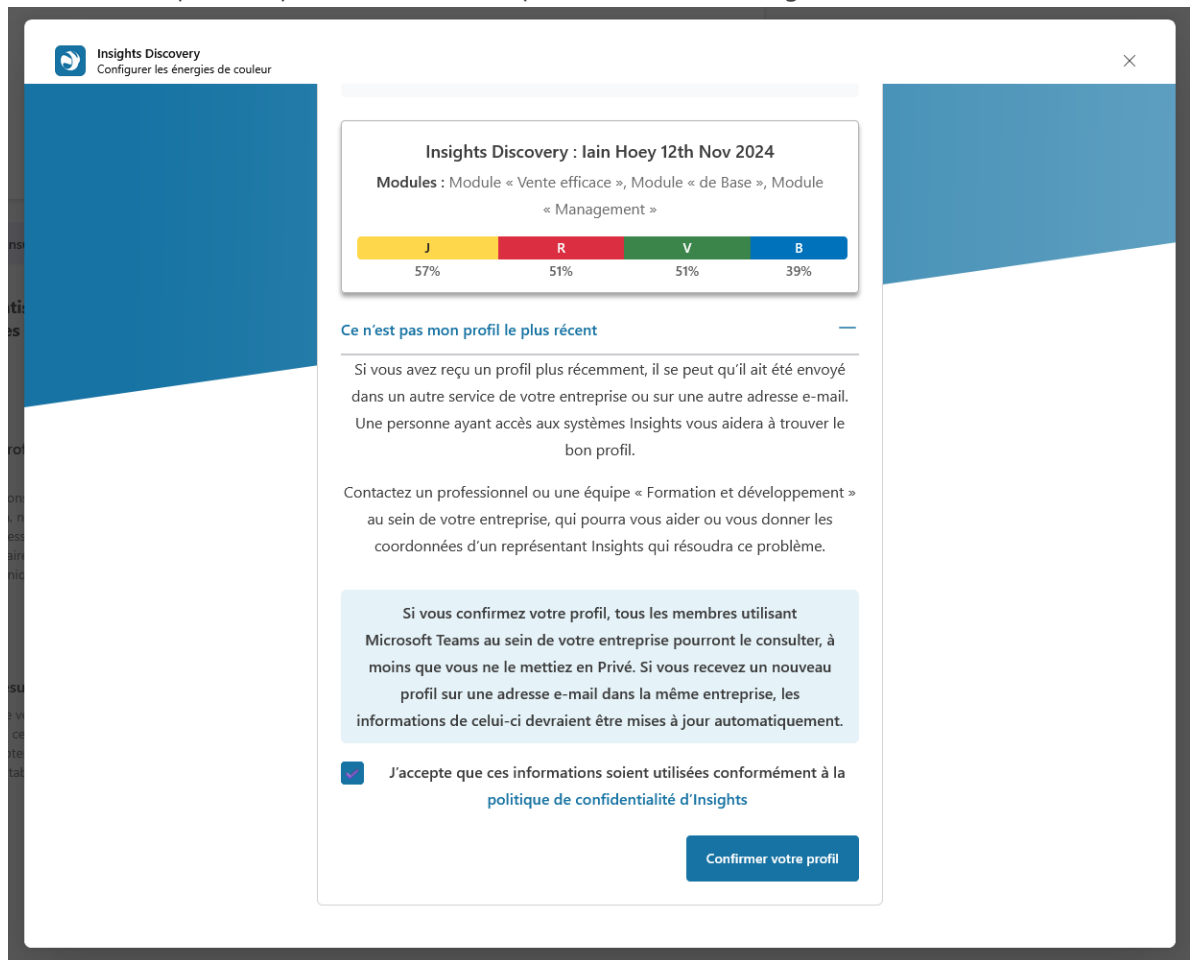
Insights Discovery
Configurer les énergies de couleur

×

Insights Discovery : Iain Hoey 12th Nov 2024

**Modules :** Module « Vente efficace », Module « de Base », Module « Management »

| J | R | V | B |
|---|---|---|---|
| 57% | 51% | 51% | 39% |

Ce n'est pas mon profil le plus récent —

Si vous avez reçu un profil plus récemment, il se peut qu'il ait été envoyé dans un autre service de votre entreprise ou sur une autre adresse e-mail. Une personne ayant accès aux systèmes Insights vous aidera à trouver le bon profil.

Contactez un professionnel ou une équipe « Formation et développement » au sein de votre entreprise, qui pourra vous aider ou vous donner les coordonnées d'un représentant Insights qui résoudra ce problème.

Si vous confirmez votre profil, tous les membres utilisant Microsoft Teams au sein de votre entreprise pourront le consulter, à moins que vous ne le mettiez en Privé. Si vous recevez un nouveau profil sur une adresse e-mail dans la même entreprise, les informations de celui-ci devraient être mises à jour automatiquement.

J'accepte que ces informations soient utilisées conformément à la politique de confidentialité d'Insights

Confirmer votre profil